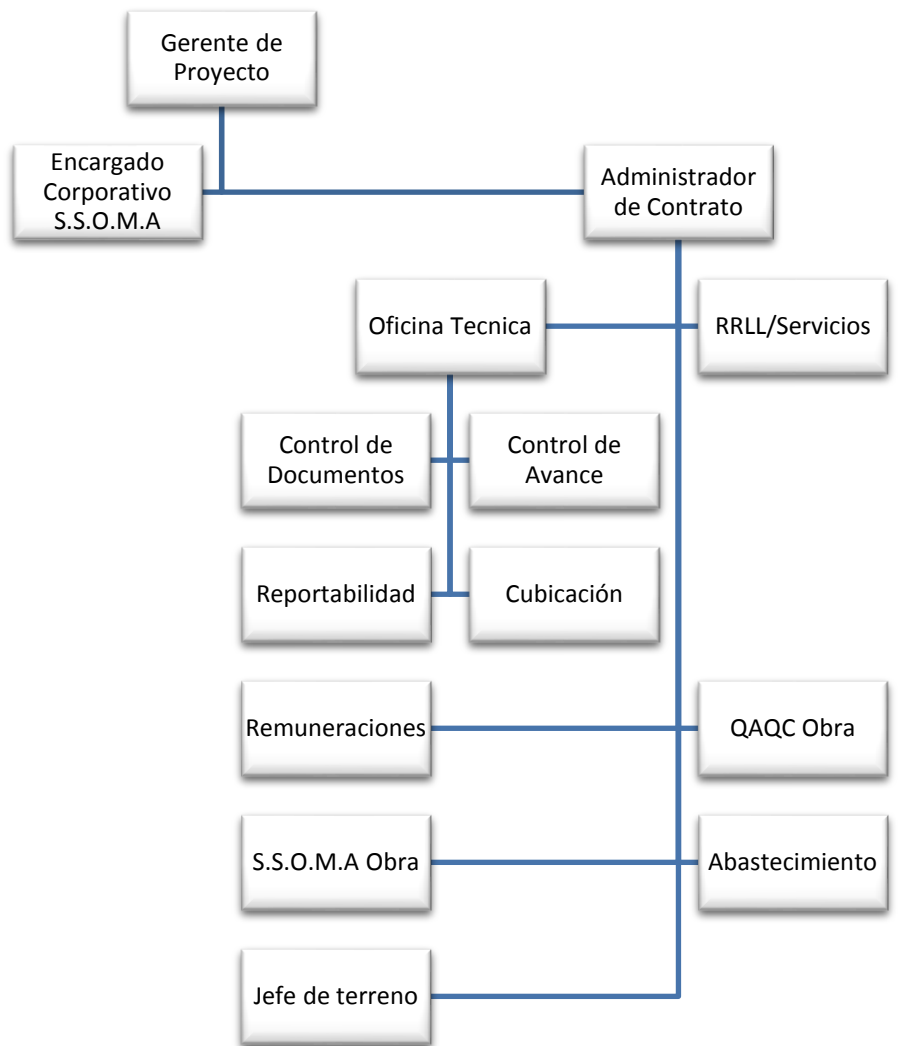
Gerente de Proyecto

Encargado Corporativo S.S.O.M.A

Administrador de Contrato

Oficina Tecnica

RRLL/Servicios

Control de Documentos

Control de Avance

Reportabilidad

Cubicación

Remuneraciones

QAQC Obra

S.S.O.M.A Obra

Abastecimiento

Jefe de terreno